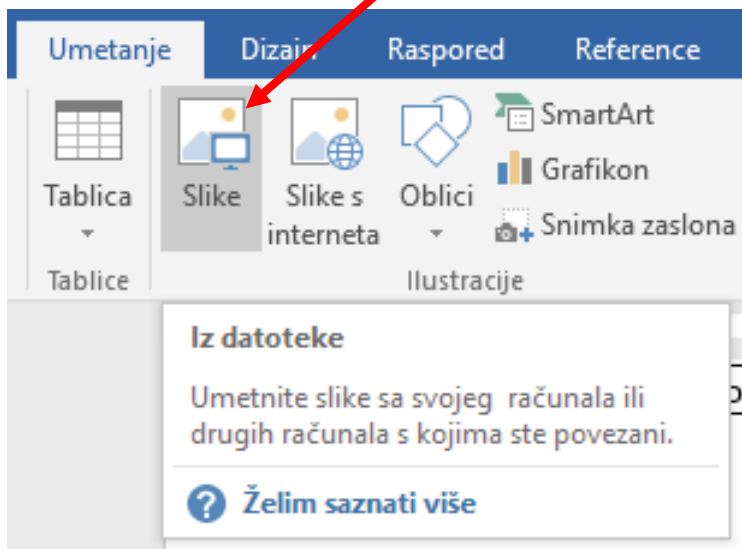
Umetanje Dizajn Raspored Reference

Tablica

Tablice

Slike

Slike s interneta

Oblici

SmartArt

Grafikon

Snimka zaslona

Ilustracije

Iz datoteke

Umetnite slike sa svojeg računala ili drugih računala s kojima ste povezani.

Želim saznati više